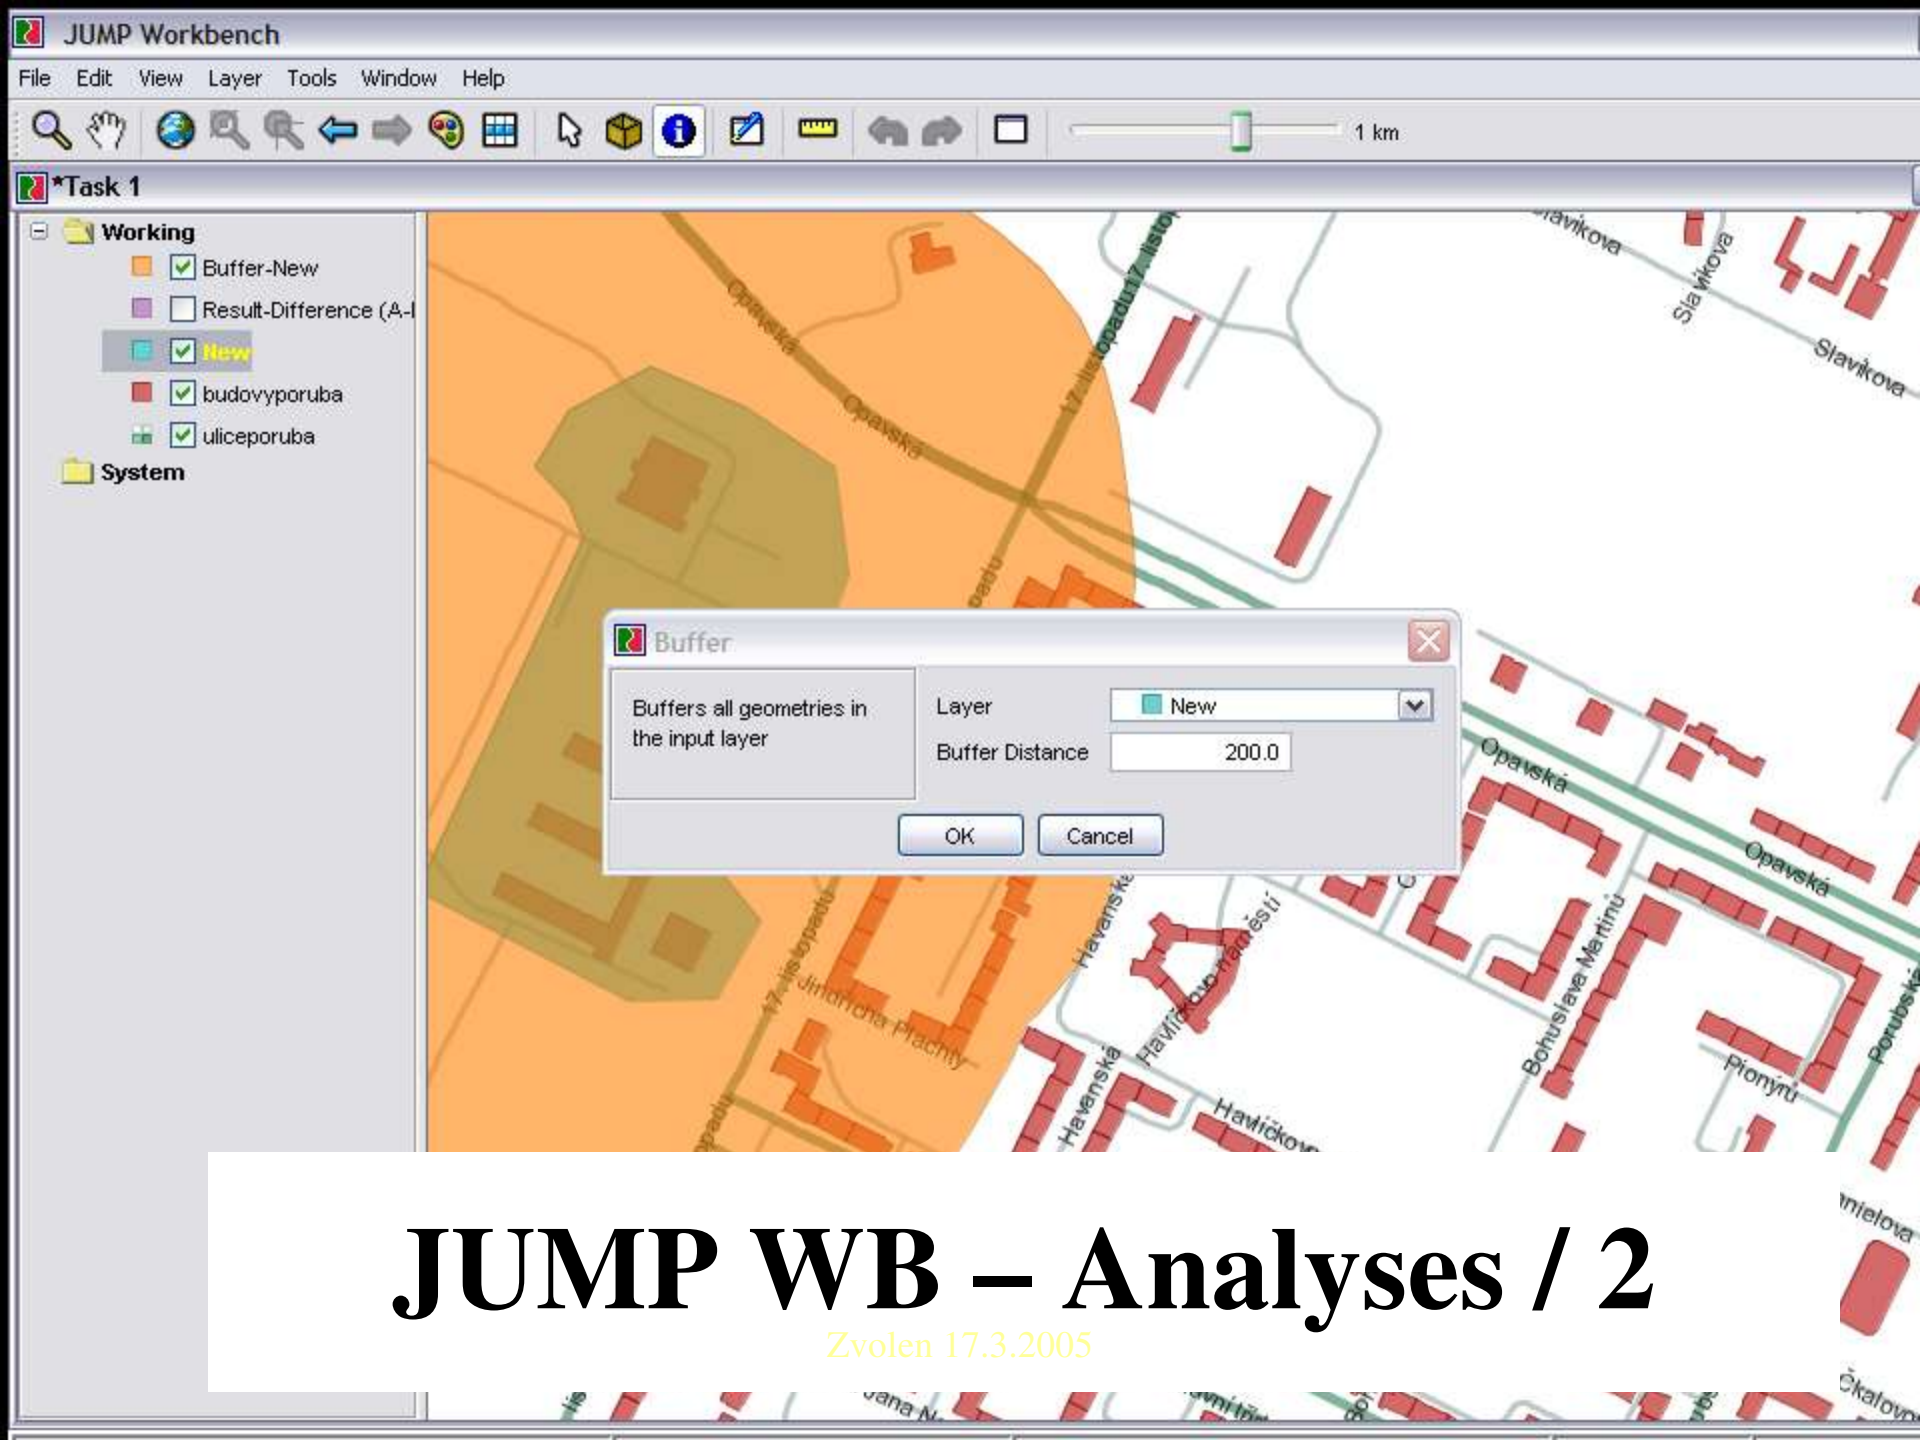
JUMP Workbench

File Edit View Layer Tools Window Help

1 km

*Task 1

Working
Buffer-New
Result-Difference (A-I
New
budovyporuba
uliceporuba
System

Buffer

Buffers all geometries in the input layer

Layer New
Buffer Distance 200.0

OK Cancel

Opavská
Opavská
Slavíkova
Slavíkova
Slavíkova
Opavská
Opavská
Havanská
Havanská
Havlíčkovo náměstí
Havlíčkova
Bohuslava Martinů
Pionýrů
Porubská
Jindřicha Plachty
17. listopadu
17. listopadu
Čkalova

JUMP WB – Analyses / 2

Zvolen 17.3.2005